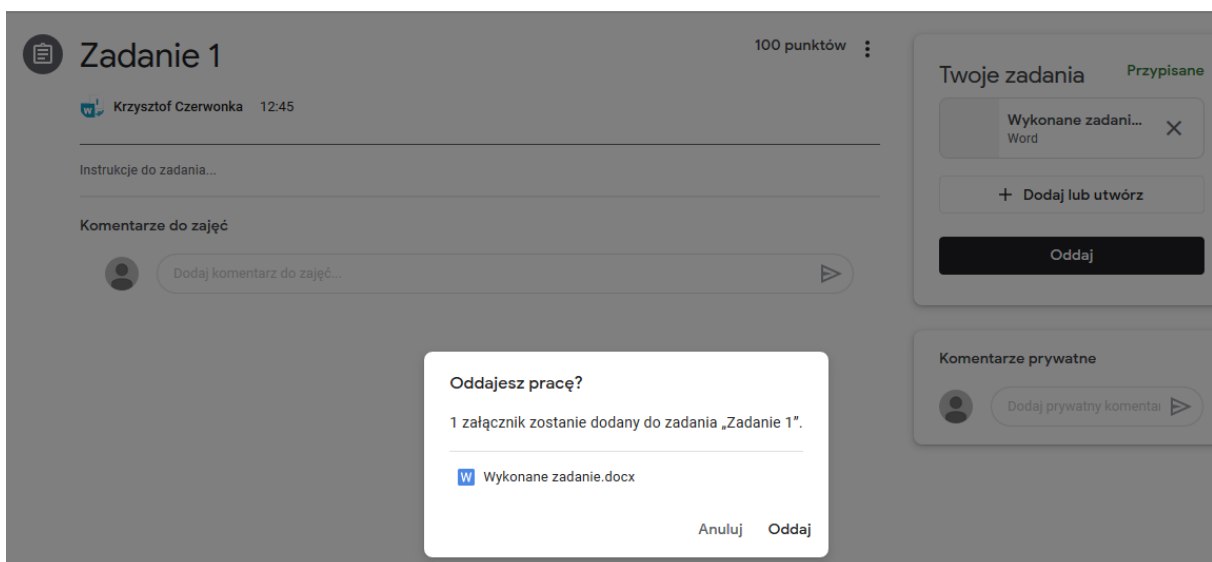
Zadanie 1

100 punktów

Krzysztof Czerwonka 12:45

Instrukcje do zadania...

Komentarze do zajęć

Dodaj komentarz do zajęć...

Twoje zadania

Przypisane

Wykonane zadani...
Word

+ Dodaj lub utwórz

Oddaj

Komentarze prywatne

Dodaj prywatny komentai

Oddajesz pracę?

1 załącznik zostanie dodany do zadania „Zadanie 1".

W Wykonane zadanie.docx

Anuluj Oddaj